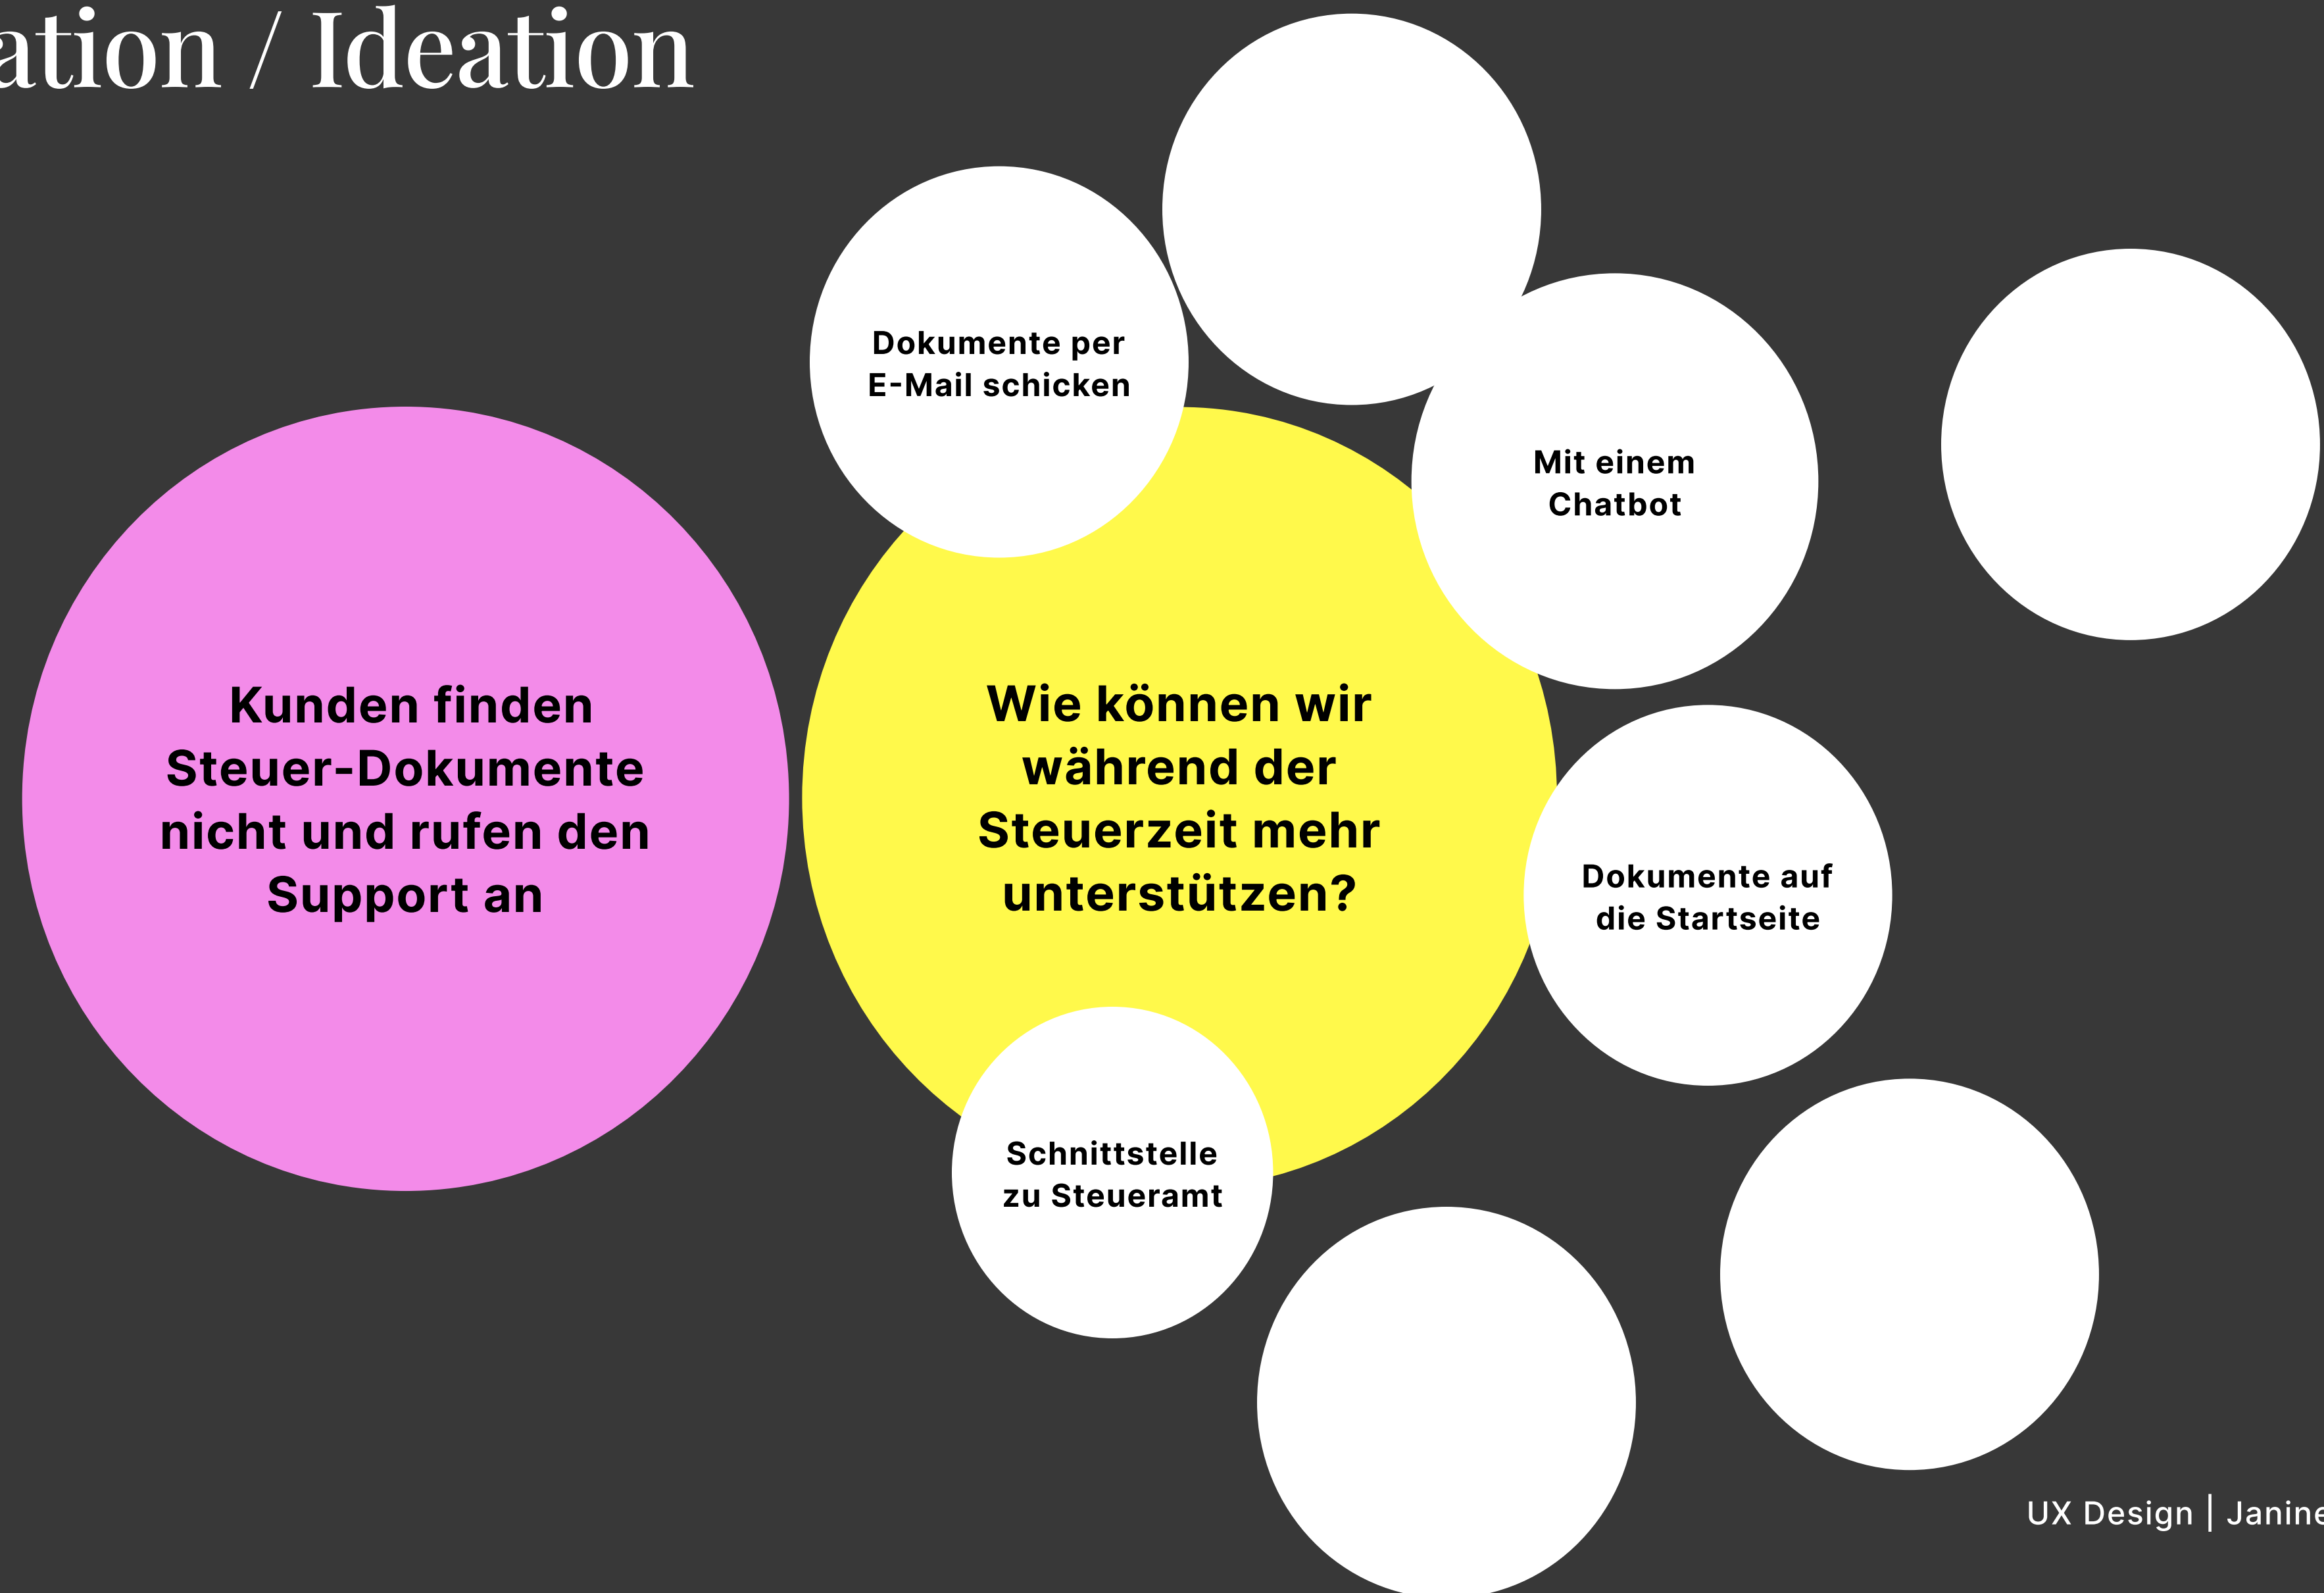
ation / Ideation

Dokumente per E-Mail schicken

Mit einem Chatbot

Kunden finden Steuer-Dokumente nicht und rufen den Support an

Wie können wir während der Steuerzeit mehr unterstützen?

Dokumente auf die Startseite

Schnittstelle zu Steueramt

UX Design | Janine